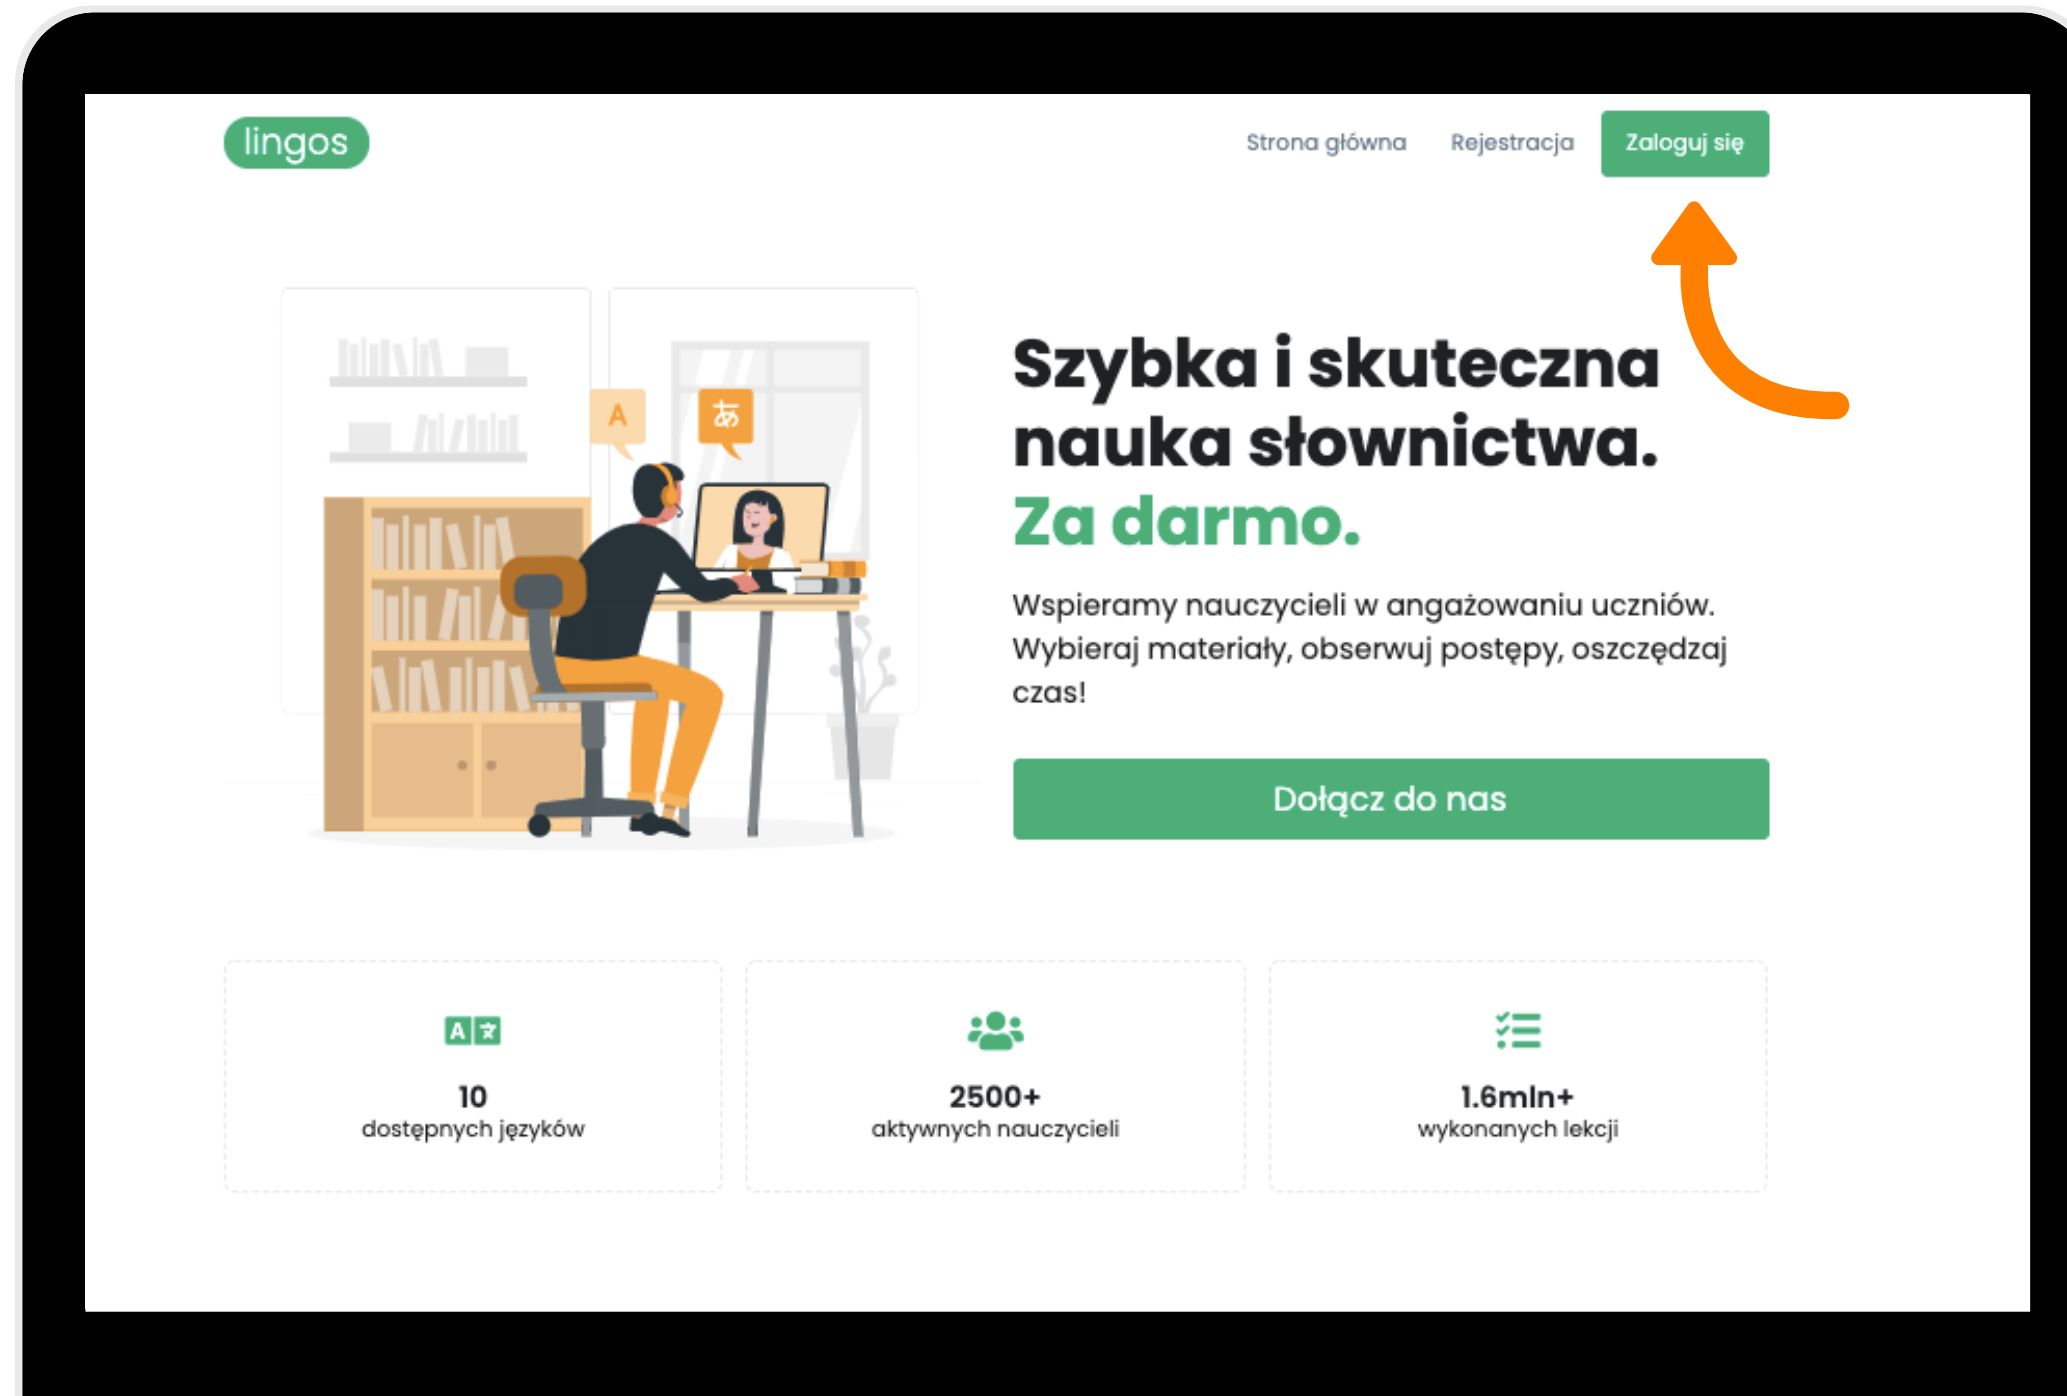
lingos

Strona główna Rejestracja Zaloguj się

A あ

Szybka i skuteczna nauka słownictwa. Za darmo.

Wspieramy nauczycieli w angażowaniu uczniów. Wybieraj materiały, obserwuj postępy, oszczędzaj czas!

Dołącz do nas

10
dostępnych języków

2500+
aktywnych nauczycieli

1.6mln+
wykonanych lekcji